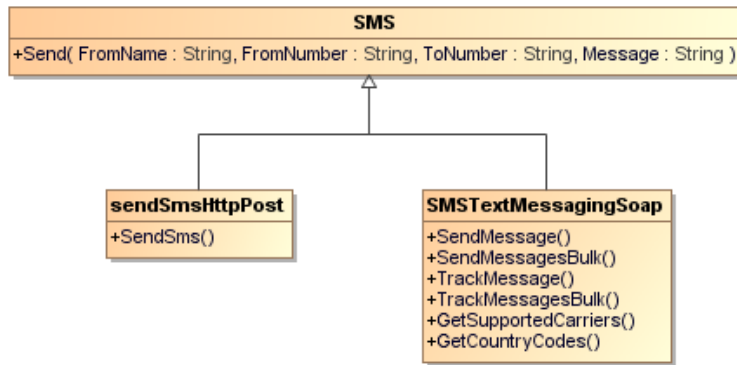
SMS

+Send( FromName : String, FromNumber : String, ToNumber : String, Message : String )

sendSmsHttpPost

+SendSms()

SMSTextMessagingSoap

+SendMessage()
+SendMessagesBulk()
+TrackMessage()
+TrackMessagesBulk()
+GetSupportedCarriers()
+GetCountryCodes()